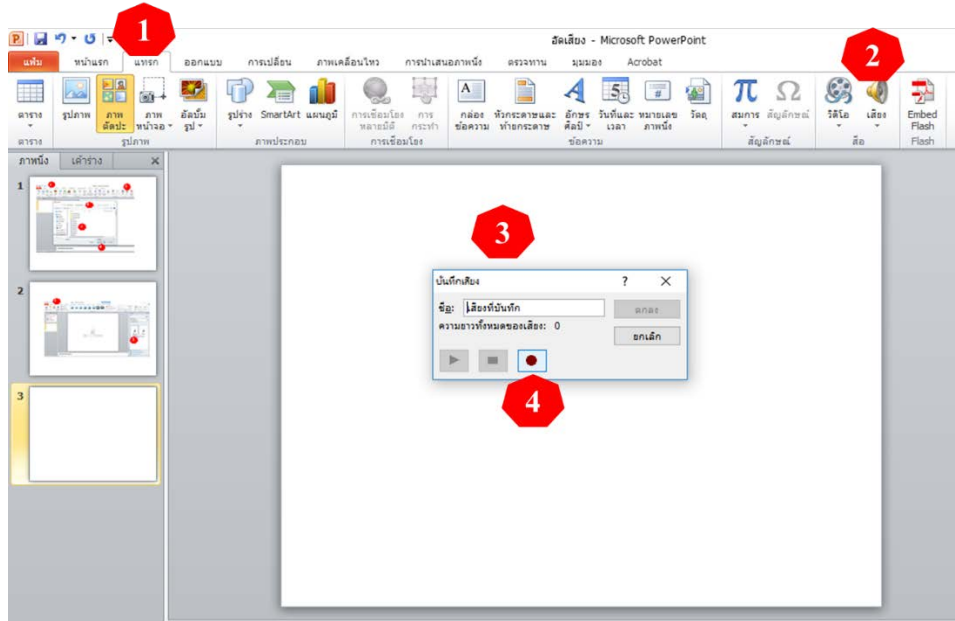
1

อัดเสียง - Microsoft PowerPoint

แฟ้ม หน้าแรก แทรก ออกแบบ การเปลี่ยน ภาพเคลื่อนไหว การนำเสนอภาพนิ่ง ตรวจทาน มุมมอง Acrobat

2

ตาราง รูปภาพ ภาพตัดปะ ภาพหน้าจอ อัลบั้มรูป รูปร่าง SmartArt แผนภูมิ การเชื่อมโยงหลายมิติ การกระทำ กล่องข้อความ หัวกระดาษและท้ายกระดาษ อักษรศิลป์ วันที่และเวลา หมายเลขภาพนิ่ง วัตถุ สมการ สัญลักษณ์ วิดีโอ เสียง Embed Flash

ตาราง รูปภาพ ภาพประกอบ การเชื่อมโยง ข้อความ สัญลักษณ์ สื่อ Flash

ภาพนิ่ง เค้าร่าง

1

2

3

3

บันทึกเสียง ? ✕

ชื่อ: เสียงที่บันทึก

ความยาวทั้งหมดของเสียง: 0

ตกลง

ยกเลิก

4